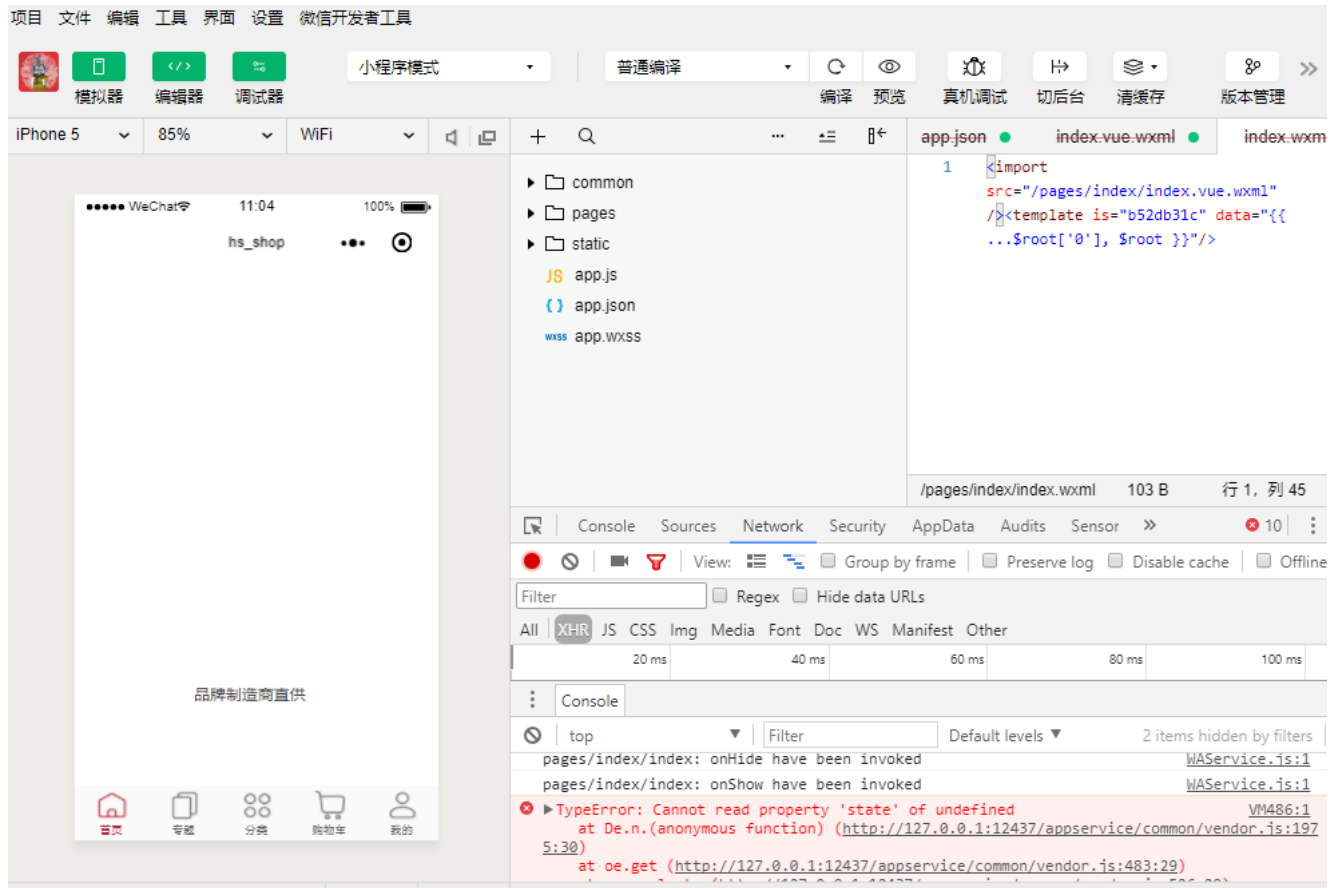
项目 文件 编辑 工具 界面 设置 微信开发者工具

模拟器 编辑器 调试器 小程序模式 普通编译 编译 预览 真机调试 切后台 清缓存 版本管理 »

iPhone 5 85% WiFi

••••• WeChat 11:04 100%

hs_shop

品牌制造商直供

首页 专题 分类 购物车 我的

common
pages
static
app.js
app.json
app.wxss

app.json index.vue.wxml index.wxm

1 <import src="/pages/index/index.vue.wxml" /><template is="b52db31c" data="{{ ...$root['0'], $root }}"/>

/pages/index/index.wxml 103 B 行 1，列 45

Console Sources Network Security AppData Audits Sensor » 10

View: Group by frame Preserve log Disable cache Offline

Filter Regex Hide data URLs

All XHR JS CSS Img Media Font Doc WS Manifest Other

20 ms 40 ms 60 ms 80 ms 100 ms

Console

top Filter Default levels 2 items hidden by filters

pages/index/index: onHide have been invoked WAService.js:1
pages/index/index: onShow have been invoked WAService.js:1
TypeError: Cannot read property 'state' of undefined VM486:1
at De.n.(anonymous function) (http://127.0.0.1:12437/appservice/common/vendor.js:1975:30)
at oe.get (http://127.0.0.1:12437/appservice/common/vendor.js:483:29)
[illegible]